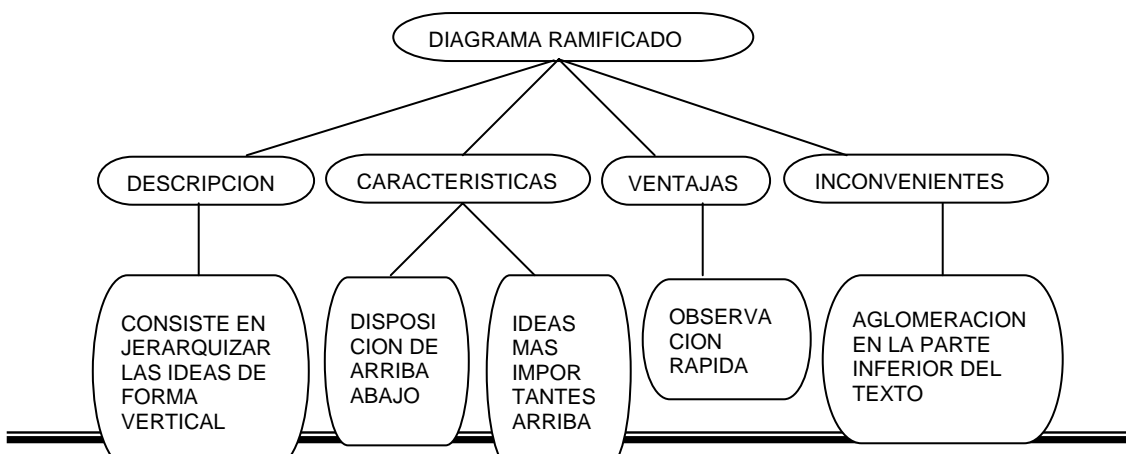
DIAGRAMA RAMIFICADO

DESCRIPCION

CARACTERISTICAS

VENTAJAS

INCONVENIENTES

CONSISTE EN JERARQUIZAR LAS IDEAS DE FORMA VERTICAL

DISPOSICION DE ARRIBA ABAJO

IDEAS MAS IMPORTANTES ARRIBA

OBSERVACION RAPIDA

AGLOMERACION EN LA PARTE INFERIOR DEL TEXTO